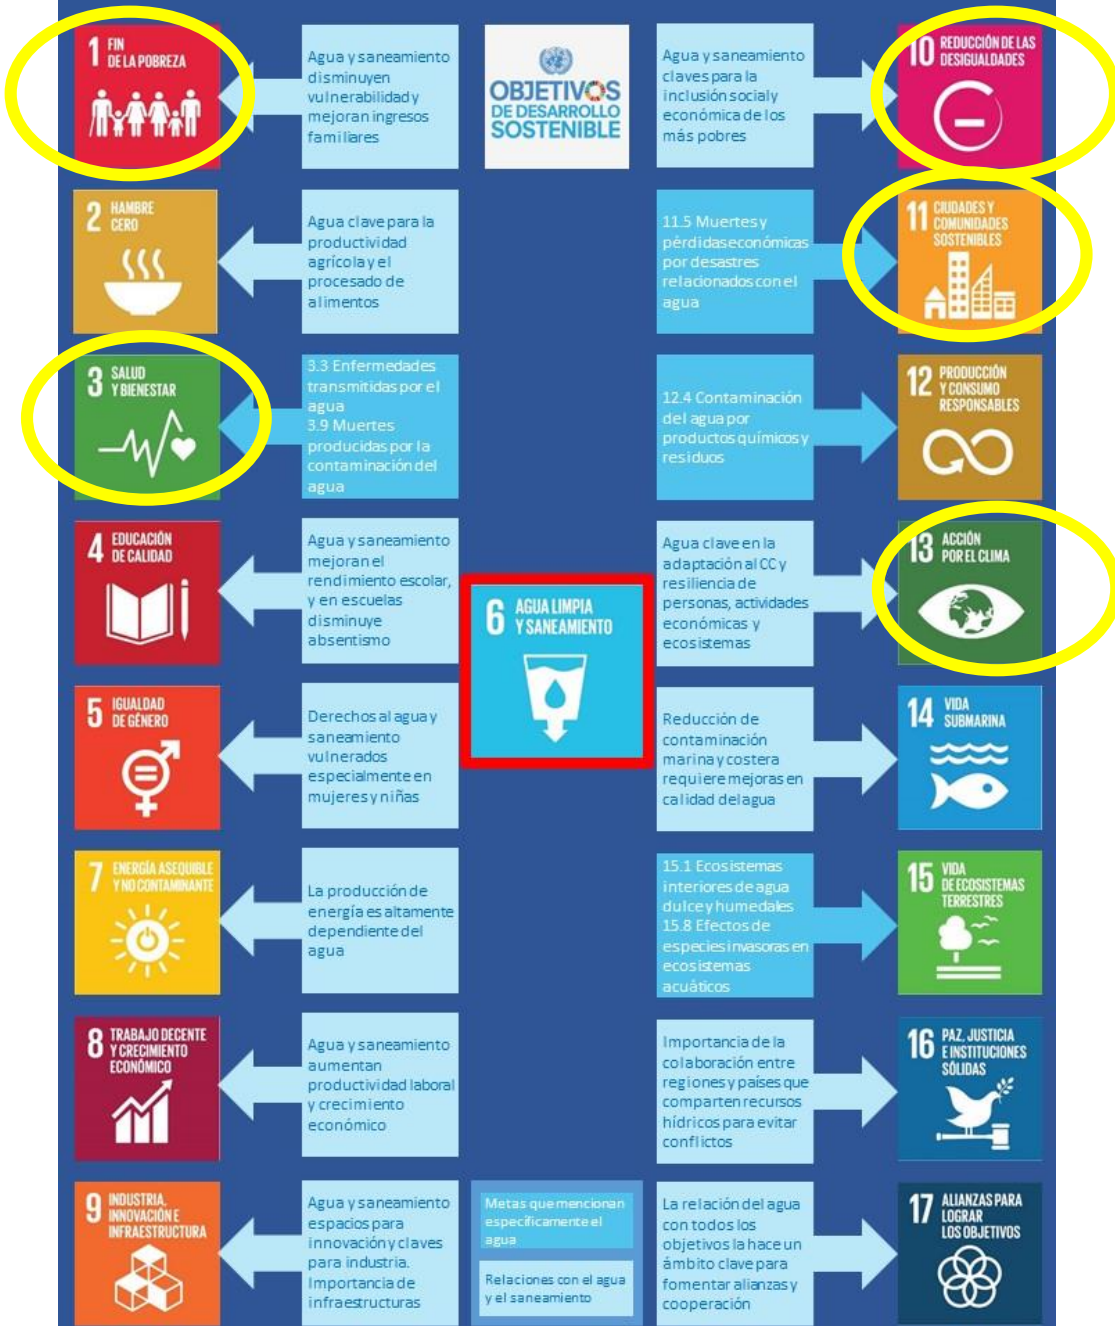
1 FIN DE LA POBREZA

Agua y saneamiento disminuyen vulnerabilidad y mejoran ingresos familiares

OBJETIVOS DE DESARROLLO SOSTENIBLE

Agua y saneamiento claves para la inclusión social y económica de los más pobres

10 REDUCCIÓN DE LAS DESIGUALDADES

2 HAMBRE CERO

Agua clave para la productividad agrícola y el procesado de alimentos

11.5 Muertes y pérdidas económicas por desastres relacionados con el agua

11 CIUDADES Y COMUNIDADES SOSTENIBLES

3 SALUD Y BIENESTAR

3.3 Enfermedades transmitidas por el agua
3.9 Muertes producidas por la contaminación del agua

12.4 Contaminación del agua por productos químicos y residuos

12 PRODUCCIÓN Y CONSUMO RESPONSABLES

4 EDUCACIÓN DE CALIDAD

Agua y saneamiento mejoran el rendimiento escolar, y en escuelas disminuye absentismo

6 AGUA LIMPIA Y SANEAMIENTO

Agua clave en la adaptación al CC y resiliencia de personas, actividades económicas y ecosistemas

13 ACCIÓN POR EL CLIMA

5 IGUALDAD DE GÉNERO

Derechos al agua y saneamiento vulnerados especialmente en mujeres y niñas

Reducción de contaminación marina y costera requiere mejoras en calidad del agua

14 VIDA SUBMARINA

7 ENERGÍA ASEQUIBLE Y NO CONTAMINANTE

La producción de energía es altamente dependiente del agua

15.1 Ecosistemas interiores de agua dulce y humedales
15.8 Efectos de especies invasoras en ecosistemas acuáticos

15 VIDA DE ECOSISTEMAS TERRESTRES

8 TRABAJO DECENTE Y CRECIMIENTO ECONÓMICO

Agua y saneamiento aumentan productividad laboral y crecimiento económico

Importancia de la colaboración entre regiones y países que comparten recursos hídricos para evitar conflictos

16 PAZ, JUSTICIA E INSTITUCIONES SÓLIDAS

9 INDUSTRIA, INNOVACIÓN E INFRAESTRUCTURA

Agua y saneamiento espacios para innovación y claves para industria. Importancia de infraestructuras

Metas que mencionan específicamente el agua

Relaciones con el agua y el saneamiento

La relación del agua con todos los objetivos la hace un ámbito clave para fomentar alianzas y cooperación

17 ALIANZAS PARA LOGRAR LOS OBJETIVOS